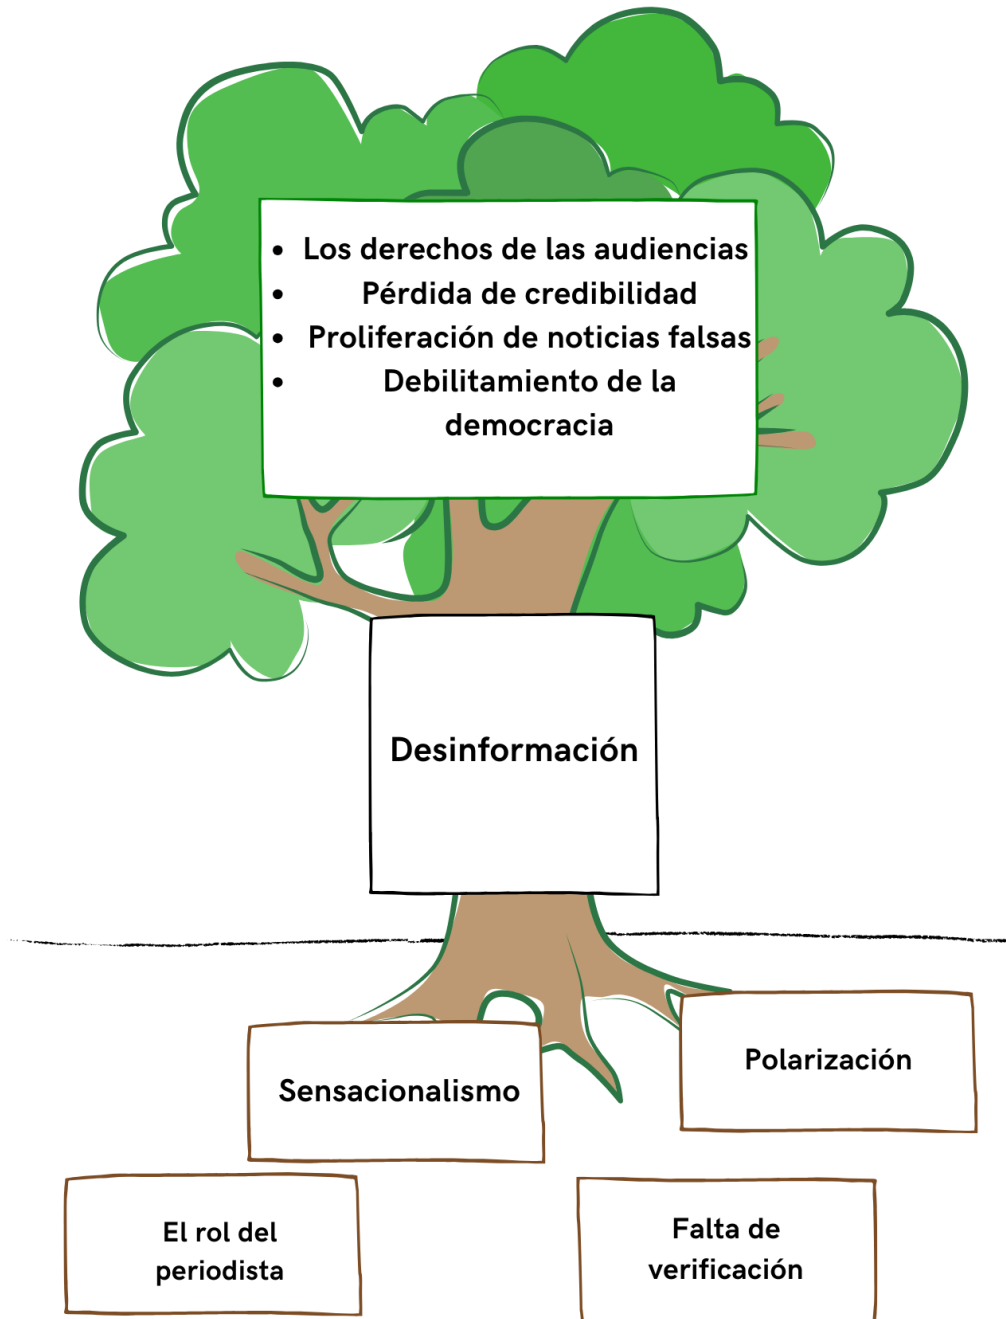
- Los derechos de las audiencias
- Pérdida de credibilidad
- Proliferación de noticias falsas
- Debilitamiento de la democracia

Desinformación

Sensacionalismo

Polarización

El rol del periodista

Falta de verificación